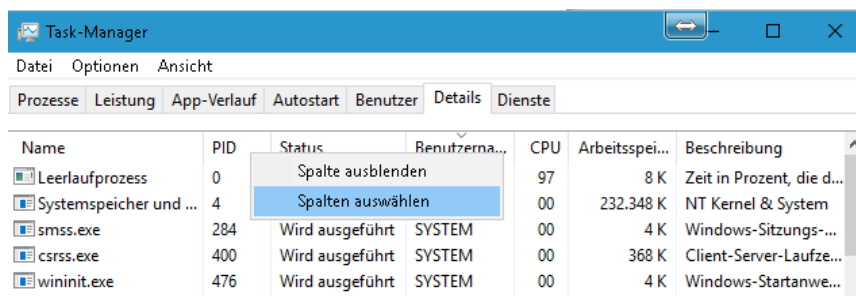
Task-Manager

Datei Optionen Ansicht

Prozesse Leistung App-Verlauf Autostart Benutzer Details Dienste

| Name | PID | Status | Benutzerna... | CPU | Arbeitsspei... | Beschreibung |
|---|---|---|---|---|---|---|
| Leerlaufprozess | 0 | | | 97 | 8 K | Zeit in Prozent, die d... |
| Systemspeicher und ... | 4 | | | 00 | 232.348 K | NT Kernel & System |
| smss.exe | 284 | Wird ausgeführt | SYSTEM | 00 | 4 K | Windows-Sitzungs-... |
| csrss.exe | 400 | Wird ausgeführt | SYSTEM | 00 | 368 K | Client-Server-Laufze... |
| wininit.exe | 476 | Wird ausgeführt | SYSTEM | 00 | 4 K | Windows-Startanwe... |

Spalte ausblenden
Spalten auswählen